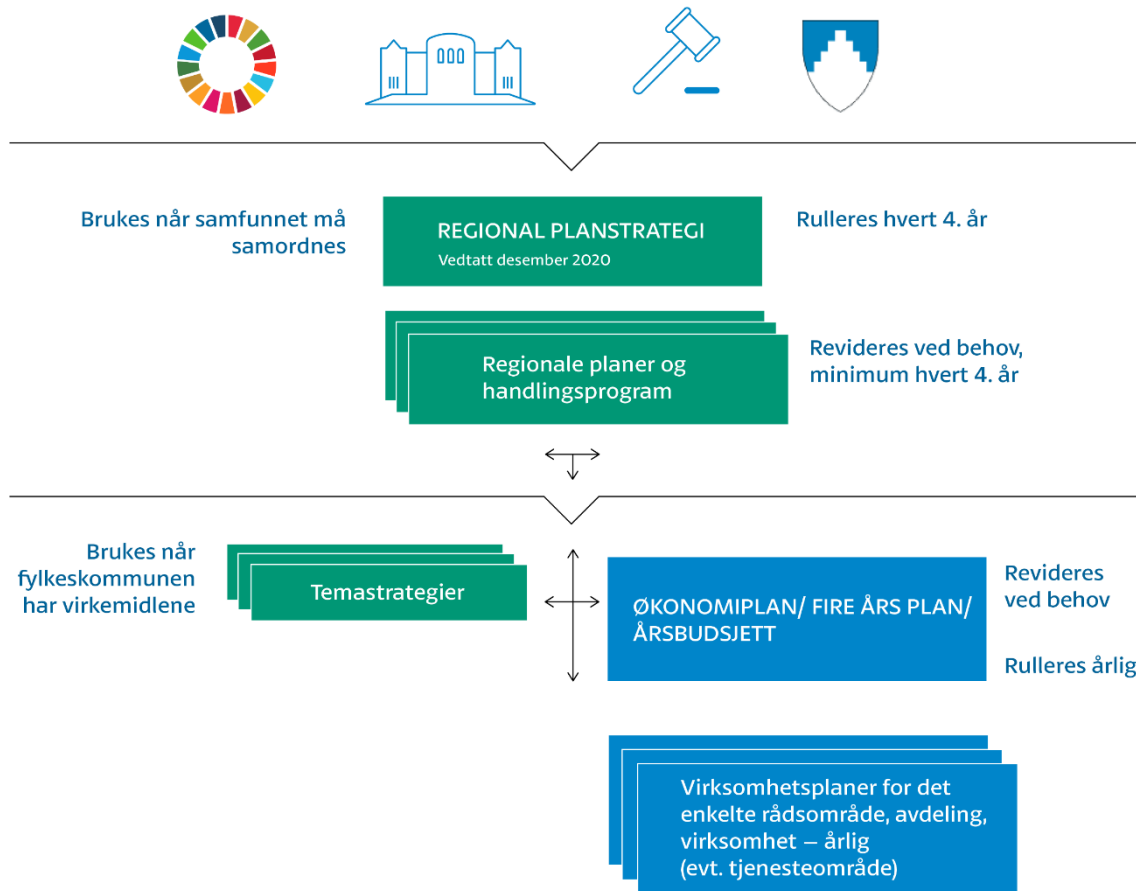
Brukes når samfunnet må samordnes

REGIONAL PLANSTRATEGI
Vedtatt desember 2020

Rulleres hvert 4. år

Regionale planer og handlingsprogram

Revideres ved behov, minimum hvert 4. år

Brukes når fylkeskommunen har virkemidlene

Temastrategier

ØKONOMIPLAN/ FIRE ÅRS PLAN/ ÅRSBUDSJETT

Revideres ved behov

Rulleres årlig

Virksomhetsplaner for det enkelte rådsområde, avdeling, virksomhet – årlig (evt. tjenesteområde)